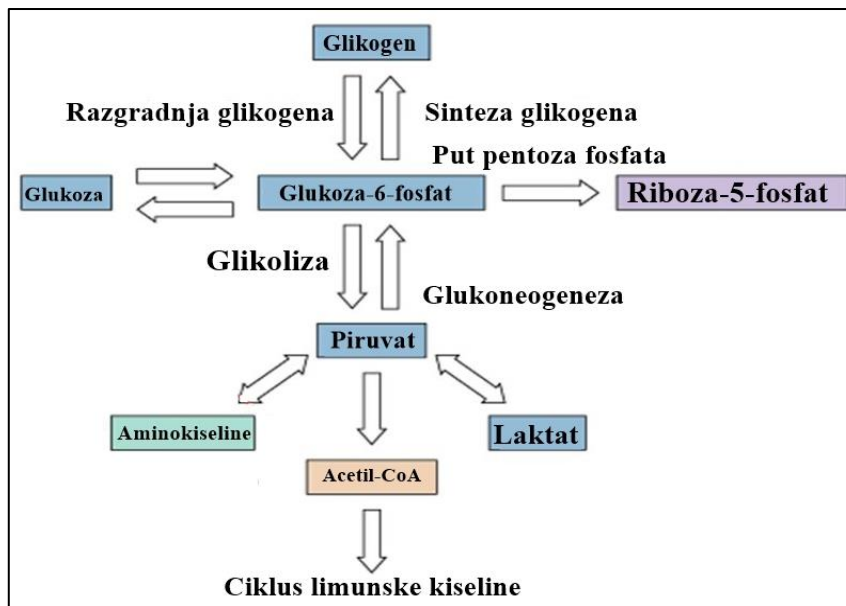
Glikogen

Razgradnja glikogena

Sinteza glikogena

Put pentoza fosfata

Glukoza

Glukoza-6-fosfat

Riboza-5-fosfat

Glikoliza

Glukoneogeneza

Piruvat

Aminokiseline

Laktat

Acetil-CoA

Ciklus limunske kiseline